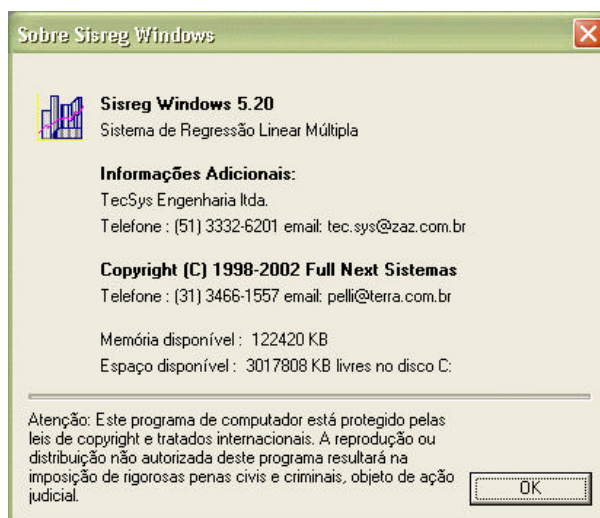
Sobre Sisreg Windows

Sisreg Windows 5.20
Sistema de Regressão Linear Múltipla

Informações Adicionais:
TecSys Engenharia ltda.
Telefone : (51) 3332-6201 email: tec.sys@zaz.com.br

Copyright (C) 1998-2002 Full Next Sistemas
Telefone : (31) 3466-1557 email: pelli@terra.com.br

Memória disponível : 122420 KB
Espaço disponível : 3017808 KB livres no disco C:

Atenção: Este programa de computador está protegido pelas leis de copyright e tratados internacionais. A reprodução ou distribuição não autorizada deste programa resultará na imposição de rigorosas penas civis e criminais, objeto de ação judicial.

OK